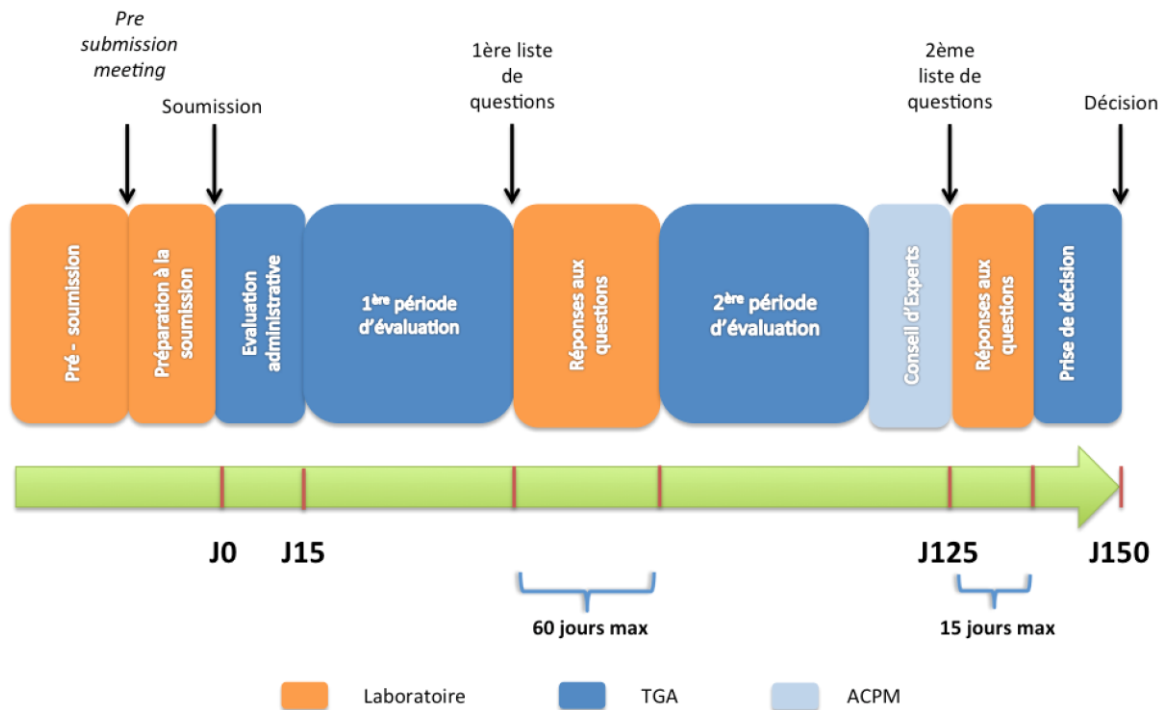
*Pre submission meeting*

Soumission

1ère liste de questions

2ème liste de questions

Décision

Pré - soumission

Préparation à la soumission

Evaluation administrative

1$^{ère}$ période d'évaluation

Réponses aux questions

2$^{ère}$ période d'évaluation

Conseil d'Experts

Réponses aux questions

Prise de décision

J0

J15

J125

J150

60 jours max

15 jours max

Laboratoire

TGA

ACPM